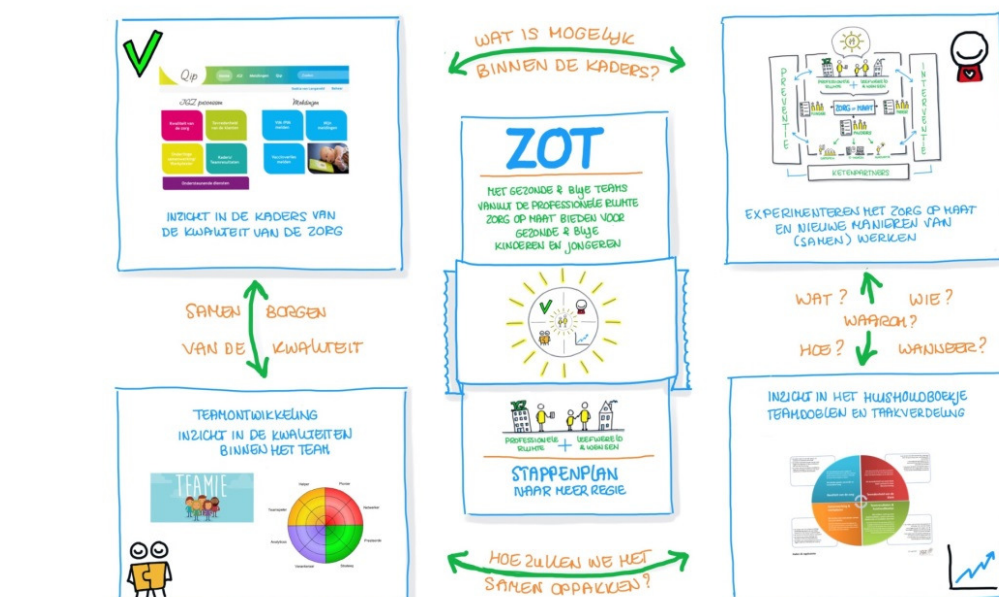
WAT IS MOGELIJK BINNEN DE KADERS?

Qip

JGZ processen

Meldingen

INZICHT IN DE KADERS VAN DE KWALITEIT VAN DE ZORG

ZOT

MET GEZONDE & BLIJE TEAMS VANUIT DE PROFESSIONELE RUIMTE ZORG OP MAAT BIEDEN VOOR GEZONDE & BLIJE KINDEREN EN JONGEREN

PREVENTIE

INTERVENTIE

PROFESSIONELE RUIMTE

LEEFWERELD & WENSEN

ZORG OP MAAT

KETENPARTNERS

EXPERIMENTEREN MET ZORG OP MAAT EN NIEUWE MANIEREN VAN (SAMEN) WERKEN

SAMEN BORGEN VAN DE KWALITEIT

WAT? WIE? WAAROM? HOE? WANNEER?

TEAMONTWIKKELING INZICHT IN DE KWALITEITEN BINNEN HET TEAM

TEAMIE

PROFESSIONELE RUIMTE + LEEFWERELD & WENSEN

STAPPENPLAN NAAR MEER REGIE

INZICHT IN HET HUISHOUDBOEKJE TEAMDOELEN EN TAAKVERDELING

HOE ZULLEN WE HET SAMEN OPPAKKEN?